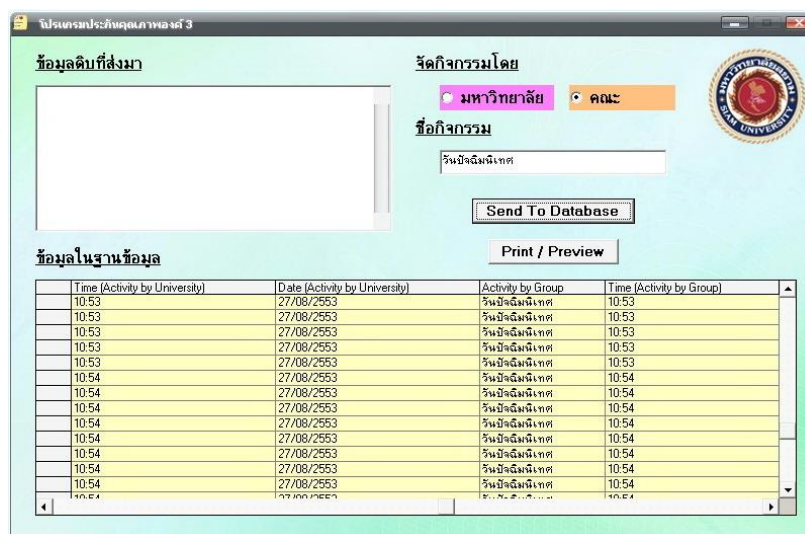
โปรแกรมประกันคุณภาพองค์ 3

ข้อมูลดิบที่ส่งมา

จัดกิจกรรมโดย

มหาวิทยาลัย คณะ

ชื่อกิจกรรม

วันปัจฉิมนิเทศ

Send To Database

Print / Preview

ข้อมูลในฐานข้อมูล

| | Time (Activity by University) | Date (Activity by University) | Activity by Group | Time (Activity by Group) |
|---|---|---|---|---|
| | 10:53 | 27/08/2553 | วันปัจฉิมนิเทศ | 10:53 |
| | 10:53 | 27/08/2553 | วันปัจฉิมนิเทศ | 10:53 |
| | 10:53 | 27/08/2553 | วันปัจฉิมนิเทศ | 10:53 |
| | 10:53 | 27/08/2553 | วันปัจฉิมนิเทศ | 10:53 |
| | 10:53 | 27/08/2553 | วันปัจฉิมนิเทศ | 10:53 |
| | 10:54 | 27/08/2553 | วันปัจฉิมนิเทศ | 10:54 |
| | 10:54 | 27/08/2553 | วันปัจฉิมนิเทศ | 10:54 |
| | 10:54 | 27/08/2553 | วันปัจฉิมนิเทศ | 10:54 |
| | 10:54 | 27/08/2553 | วันปัจฉิมนิเทศ | 10:54 |
| | 10:54 | 27/08/2553 | วันปัจฉิมนิเทศ | 10:54 |
| | 10:54 | 27/08/2553 | วันปัจฉิมนิเทศ | 10:54 |
| | 10:54 | 27/08/2553 | วันปัจฉิมนิเทศ | 10:54 |
| | 10:54 | 27/08/2553 | วันปัจฉิมนิเทศ | 10:54 |
| | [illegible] | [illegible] | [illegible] | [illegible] |